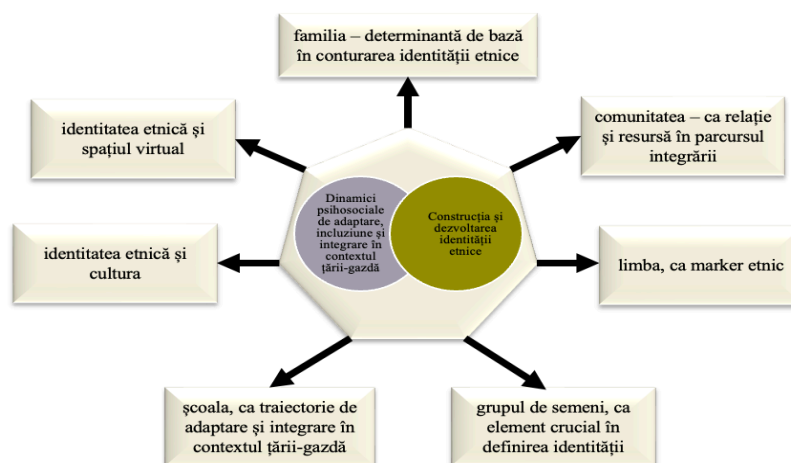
familia – determinantă de bază în conturarea identității etnice

identitatea etnică și spațiul virtual

comunitatea – ca relație și resursă în parcursul integrării

Dinamici psihosociale de adaptare, incluziune și integrare în contextul țării-gazdă

Construcția și dezvoltarea identității etnice

identitatea etnică și cultura

limba, ca marker etnic

școala, ca traiectorie de adaptare și integrare în contextul țării-gazdă

grupul de semeni, ca element crucial în definirea identității